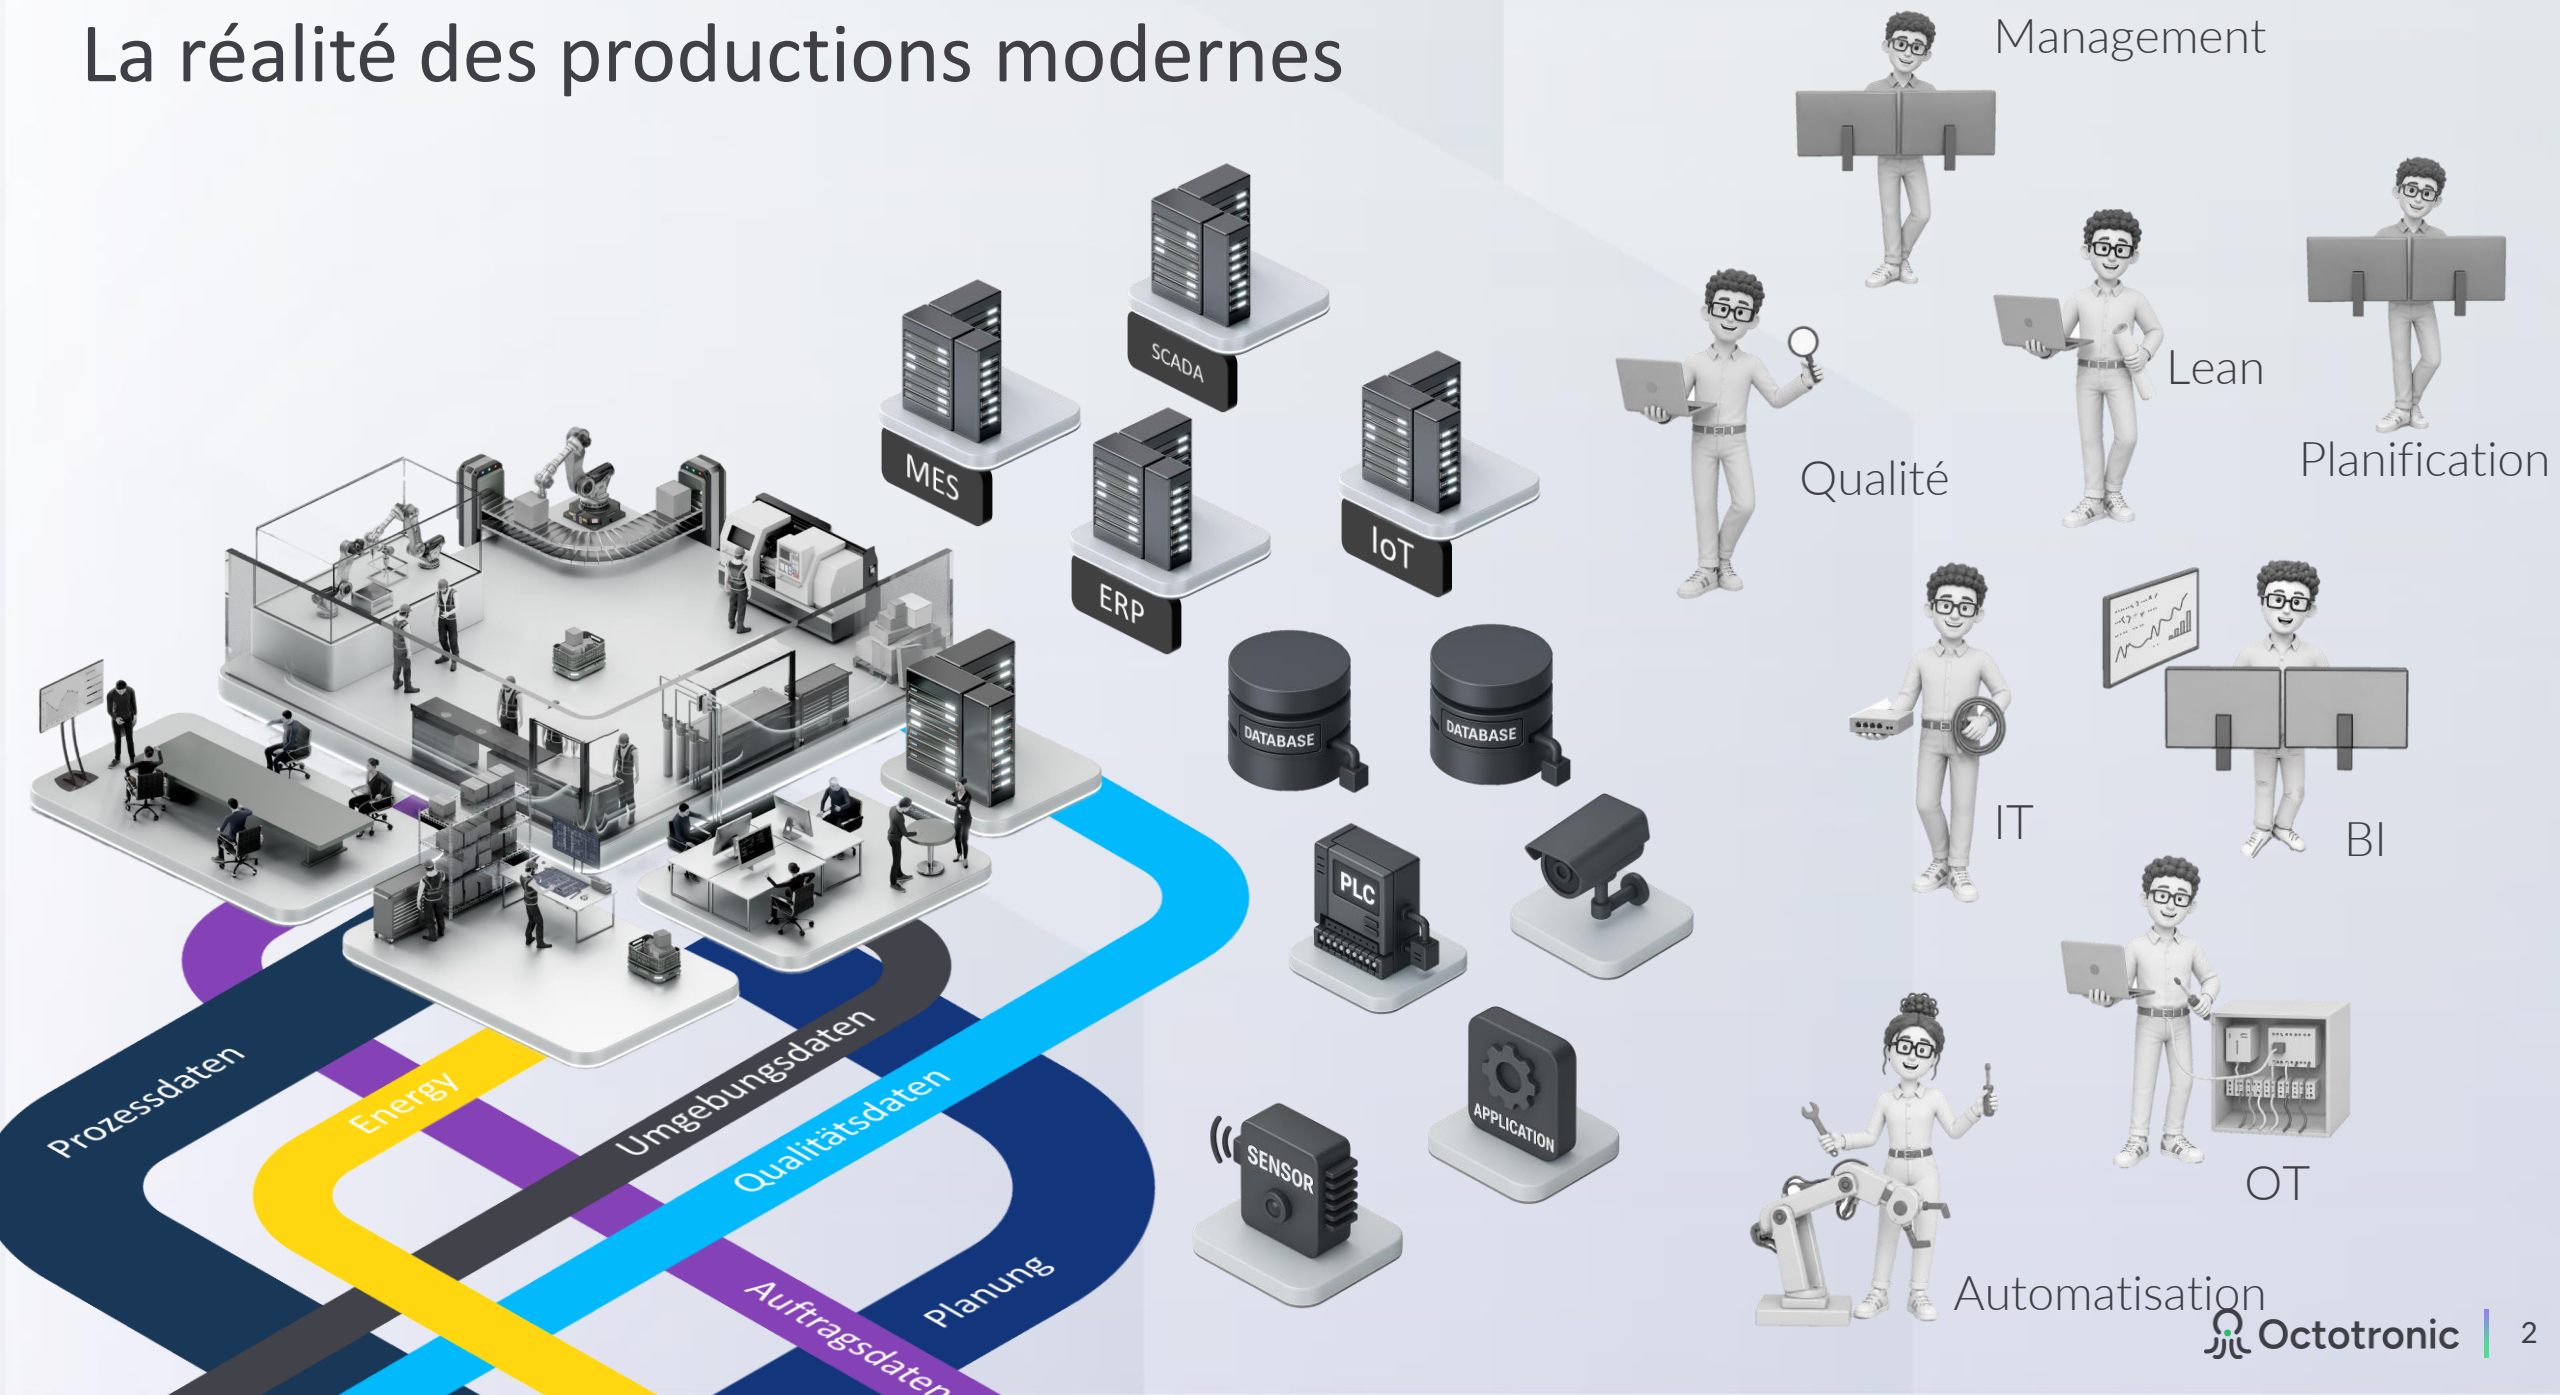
La réalité des productions modernes

SCADA

MES

ERP

IoT

DATABASE

DATABASE

PLC

APPLICATION

SENSOR

Prozessdaten

Energy

Umgebungsdaten

Qualitätsdaten

Auftragsdaten

Planung

Management

Qualité

Lean

Planification

IT

BI

OT

Automatisation

Octotronic | 2